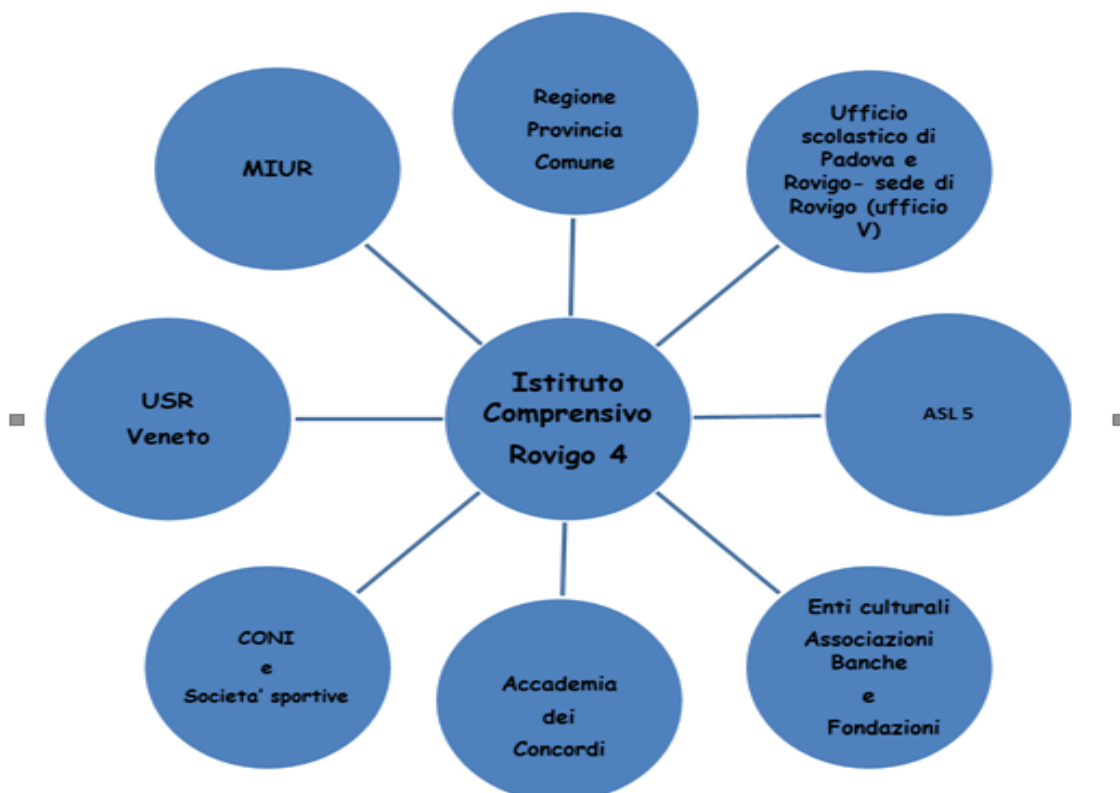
MIUR

Regione
Provincia
Comune

Ufficio scolastico di Padova e Rovigo- sede di Rovigo (ufficio V)

USR
Veneto

Istituto
Comprensivo
Rovigo 4

ASL 5

CONI
e
Societa' sportive

Accademia
dei
Concordi

Enti culturali
Associazioni
Banche
e
Fondazioni